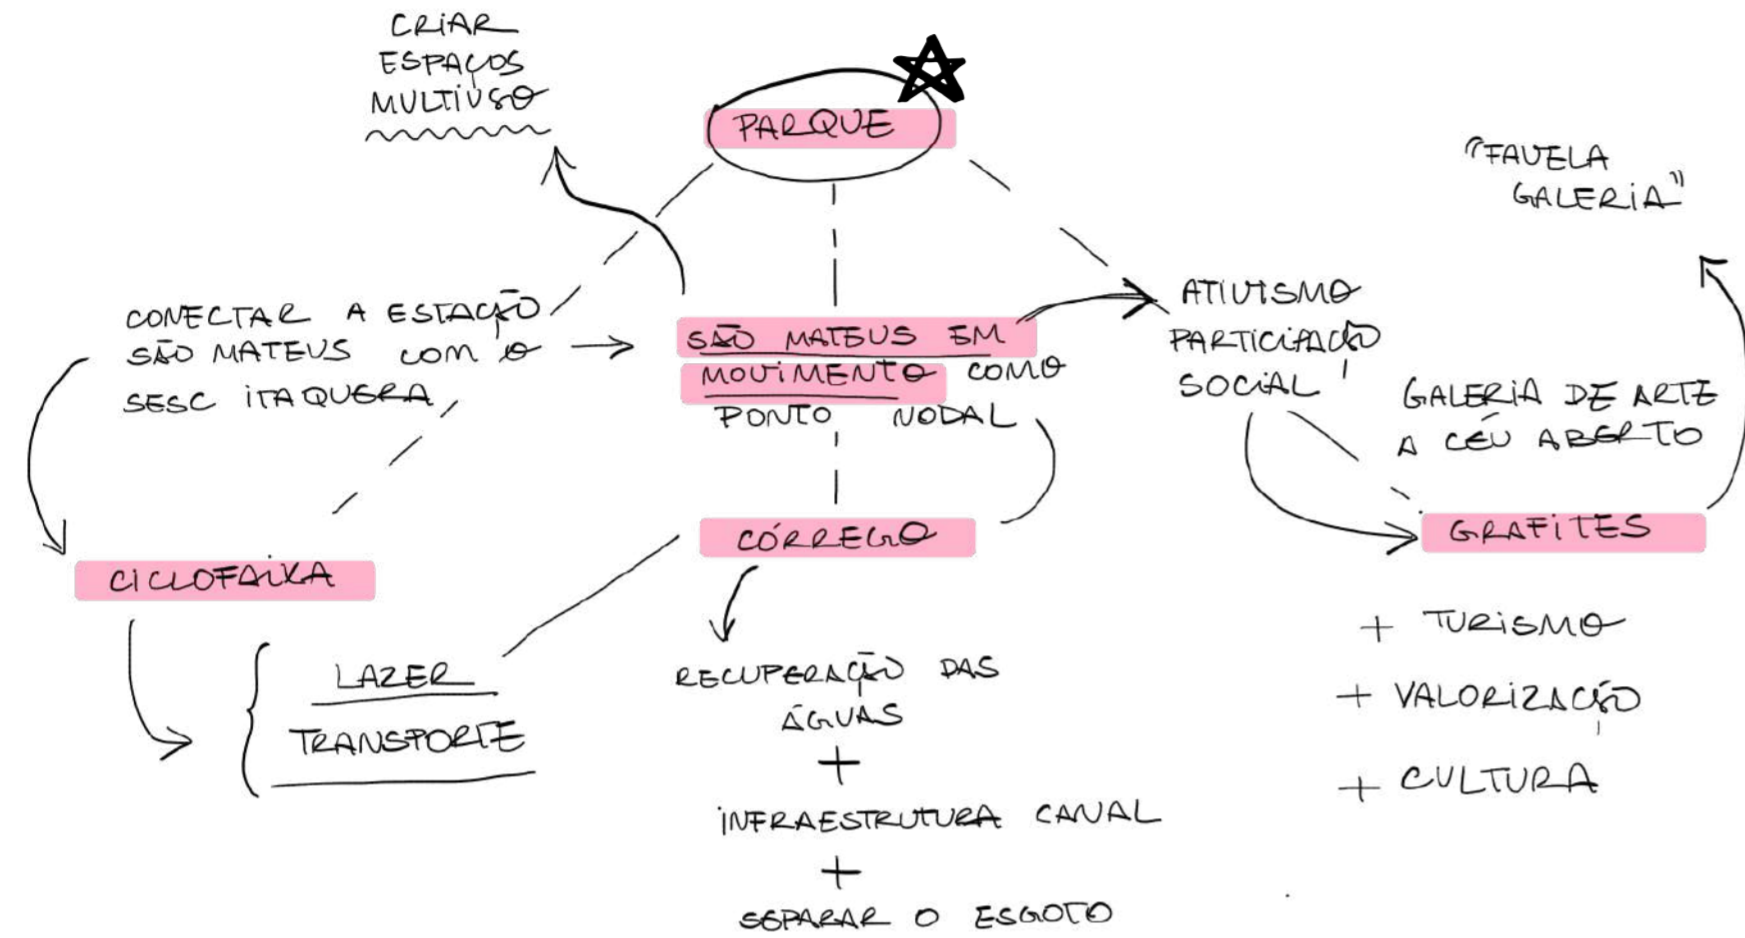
CRIAR ESPAÇOS MULTIUSO

PARQUE

"FAVELA GALERIA"

CONECTAR A ESTAÇÃO SÃO MATEUS COM O SESC ITAQUERA

SÃO MATEUS EM MOVIMENTO COMO PONTO NODAL

ATIVISMO PARTICIPAÇÃO SOCIAL

GALERIA DE ARTE A CÉU ABERTO

CÓRREGO

GRAFITES

CICLOFAIXA

LAZER
TRANSPORTE

RECUPERAÇÃO DAS ÁGUAS
+
INFRAESTRUTURA CANAL
+
SEPARAR O ESGOTO

+ TURISMO
+ VALORIZAÇÃO
+ CULTURA